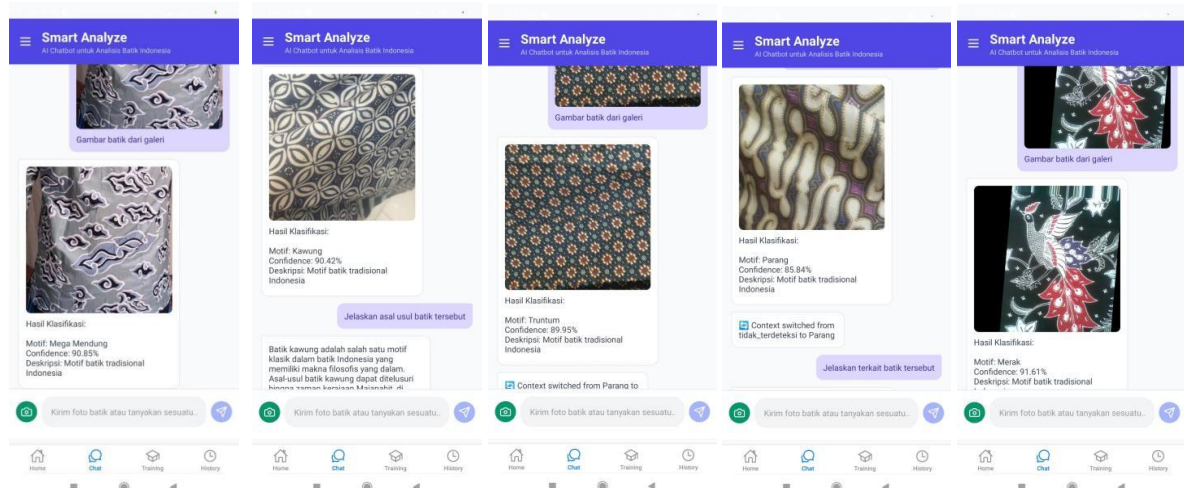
Smart Analyze
AI Chatbot untuk Analisis Batik Indonesia

Gambar batik dari galeri

Hasil Klasifikasi:

Motif: Mega Mendung
Confidence: 90.85%
Deskripsi: Motif batik tradisional Indonesia

Kirim foto batik atau tanyakan sesuatu...

Home Chat Training History

Smart Analyze
AI Chatbot untuk Analisis Batik Indonesia

Hasil Klasifikasi:

Motif: Kawung
Confidence: 90.42%
Deskripsi: Motif batik tradisional Indonesia

Jelaskan asal usul batik tersebut

Batik kawung adalah salah satu motif klasik dalam batik Indonesia yang memiliki makna filosofis yang dalam. Asal-usul batik kawung dapat ditelusuri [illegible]

Kirim foto batik atau tanyakan sesuatu...

Home Chat Training History

Smart Analyze
AI Chatbot untuk Analisis Batik Indonesia

Gambar batik dari galeri

Hasil Klasifikasi:

Motif: Truntum
Confidence: 89.95%
Deskripsi: Motif batik tradisional Indonesia

Context switched from Parang to

Kirim foto batik atau tanyakan sesuatu...

Home Chat Training History

Smart Analyze
AI Chatbot untuk Analisis Batik Indonesia

Hasil Klasifikasi:

Motif: Parang
Confidence: 85.84%
Deskripsi: Motif batik tradisional Indonesia

Context switched from tidak_terdeteksi to Parang

Jelaskan terkait batik tersebut

Kirim foto batik atau tanyakan sesuatu...

Home Chat Training History

Smart Analyze
AI Chatbot untuk Analisis Batik Indonesia

Gambar batik dari galeri

Hasil Klasifikasi:

Motif: Merak
Confidence: 91.61%
Deskripsi: Motif batik tradisional

Kirim foto batik atau tanyakan sesuatu...

Home Chat Training History